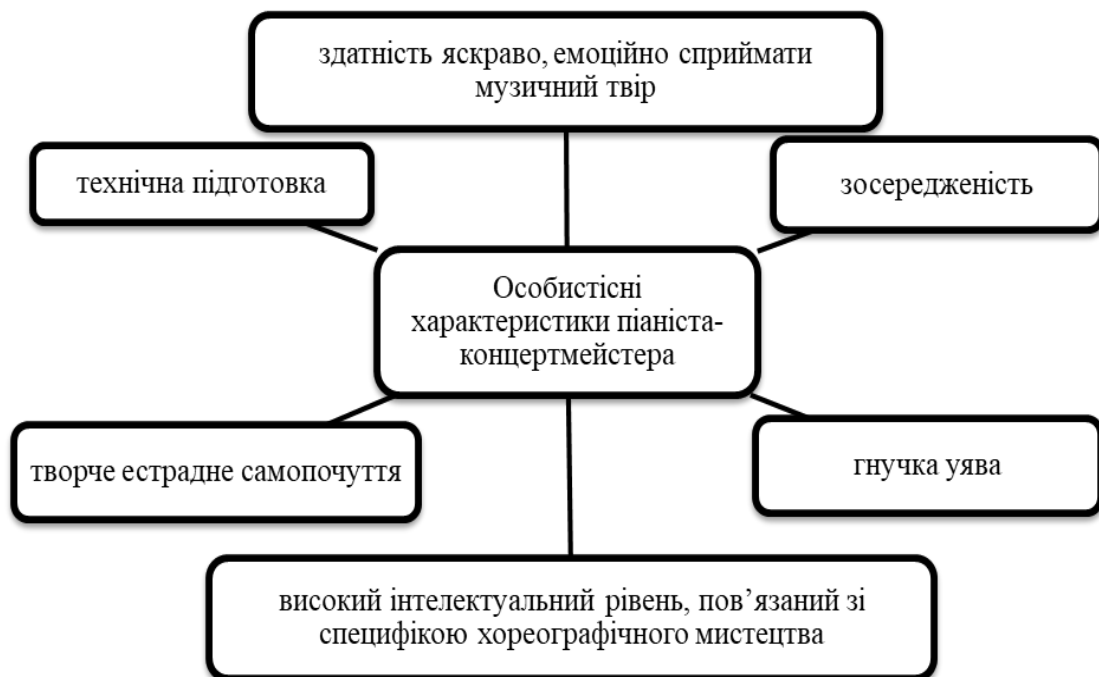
здатність яскраво, емоційно сприймати музичний твір

технічна підготовка

зосередженість

Особистісні характеристики піаніста-концертмейстера

творче естрадне самопочуття

гнучка уява

високий інтелектуальний рівень, пов’язаний зі специфікою хореографічного мистецтва